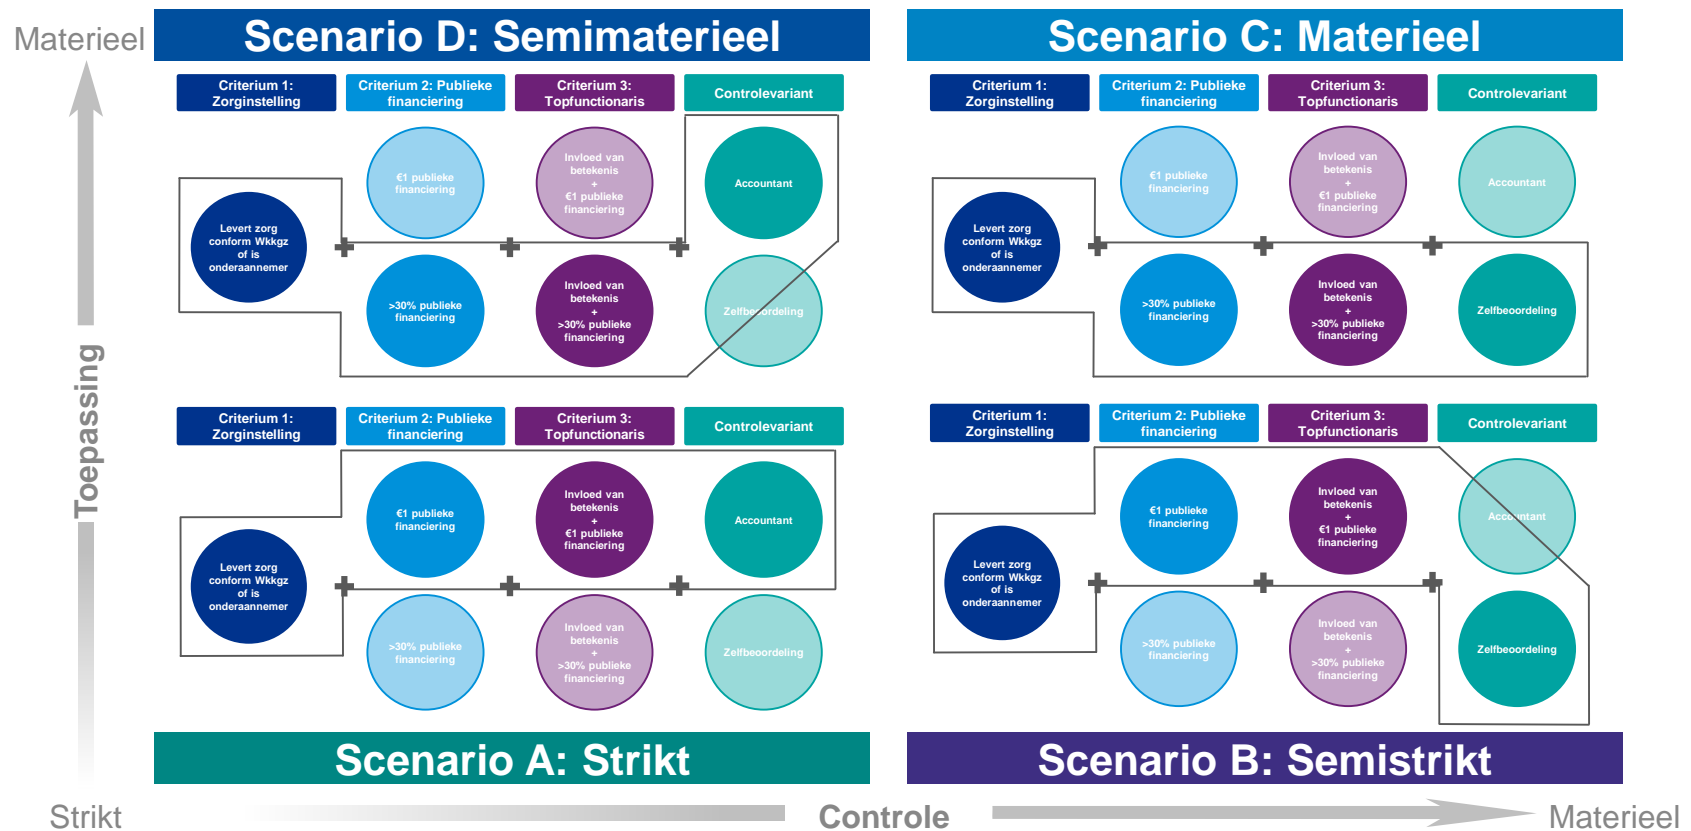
Materieel

Toepassing

Scenario D: Semimaterieel

Criterium 1: Zorginstelling

Criterium 2: Publieke financiering

Criterium 3: Topfunctionaris

Controlevariant

Levert zorg conform Wkkgz of is onderaannemer

€1 publieke financiering

>30% publieke financiering

Invloed van betekenis + €1 publieke financiering

Invloed van betekenis + >30% publieke financiering

Accountant

Zelfbeoordeling

Scenario C: Materieel

Criterium 1: Zorginstelling

Criterium 2: Publieke financiering

Criterium 3: Topfunctionaris

Controlevariant

Levert zorg conform Wkkgz of is onderaannemer

€1 publieke financiering

>30% publieke financiering

Invloed van betekenis + €1 publieke financiering

Invloed van betekenis + >30% publieke financiering

Accountant

Zelfbeoordeling

Criterium 1: Zorginstelling

Criterium 2: Publieke financiering

Criterium 3: Topfunctionaris

Controlevariant

Levert zorg conform Wkkgz of is onderaannemer

€1 publieke financiering

>30% publieke financiering

Invloed van betekenis + €1 publieke financiering

Invloed van betekenis + >30% publieke financiering

Accountant

Zelfbeoordeling

Scenario A: Strikt

Criterium 1: Zorginstelling

Criterium 2: Publieke financiering

Criterium 3: Topfunctionaris

Controlevariant

Levert zorg conform Wkkgz of is onderaannemer

€1 publieke financiering

>30% publieke financiering

Invloed van betekenis + €1 publieke financiering

Invloed van betekenis + >30% publieke financiering

Accountant

Zelfbeoordeling

Scenario B: Semistrikt

Strikt

Controle

Materieel